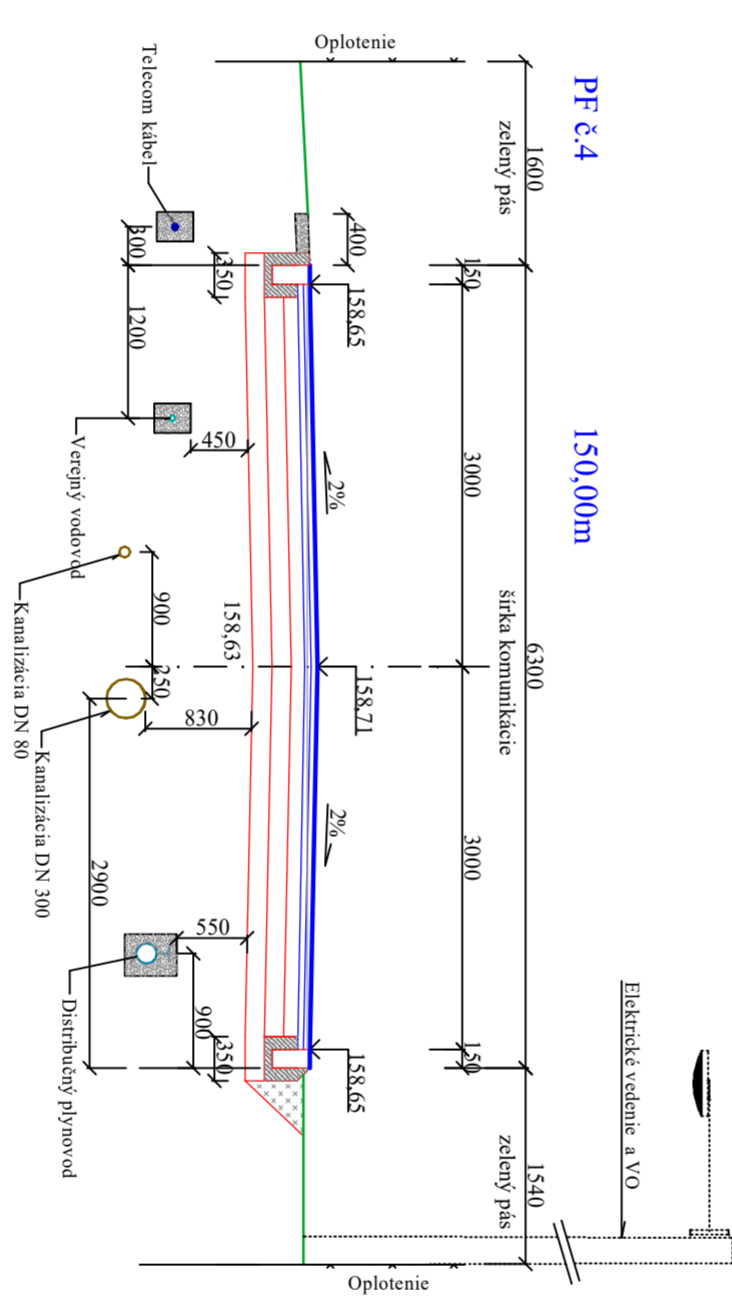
Oplotenie

PF č.4

150,00m

1600
zelený pás

Telecom kábel

400
150
350
300
158,65

1200

Verejný vodovod

450

2%

3000

6300
šírka komunikácie

900
158,63
250
158,71

Kanalizácia DN 80

830

Kanalizácia DN 300

2%

3000

2900

550

Distribučný plynovod

900
350
150
158,65

Elektrické vedenie a VO

1540
zelený pás

Oplotenie